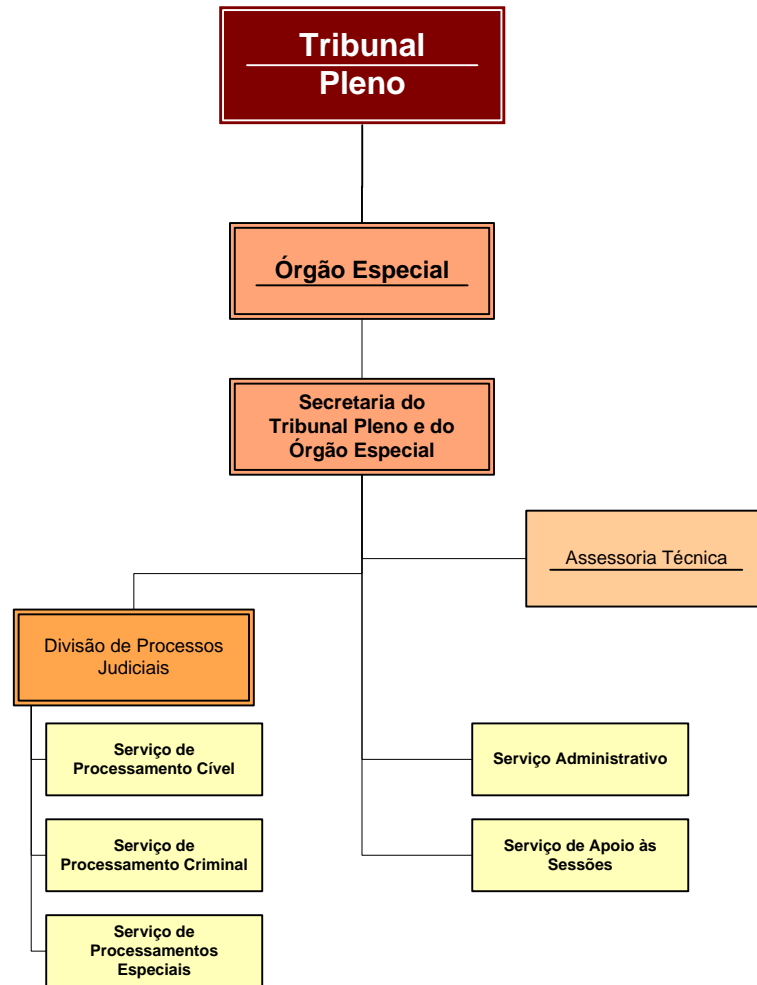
Tribunal
Pleno

Órgão Especial

Secretaria do Tribunal Pleno e do Órgão Especial

Assessoria Técnica

Divisão de Processos Judiciais

Serviço de Processamento Cível

Serviço de Processamento Criminal

Serviço de Processamentos Especiais

Serviço Administrativo

Serviço de Apoio às Sessões